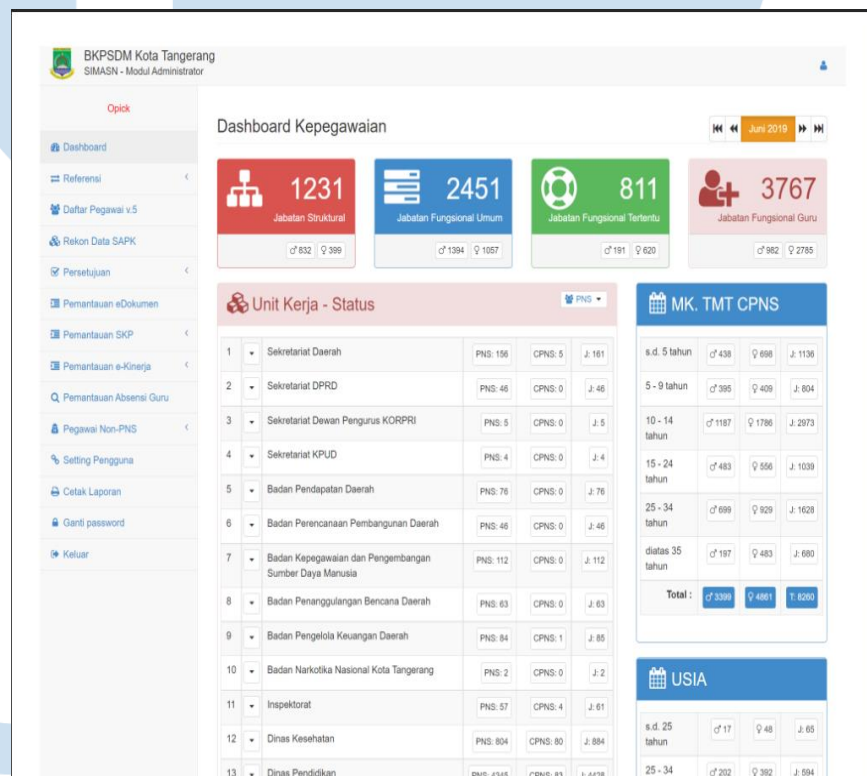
BKPSDM Kota Tangerang
SIMASN - Modul Administrator

Opick

Dashboard
Referensi
Daftar Pegawai v.5
Rekon Data SAPK
Persetujuan
Pemantauan eDokumen
Pemantauan SKP
Pemantauan e-Kinerja
Pemantauan Absensi Guru
Pegawai Non-PNS
Setting Pengguna
Cetak Laporan
Ganti password
Keluar

Dashboard Kepegawaian

Juni 2019

1231
Jabatan Struktural
♂ 832 ♀ 399

2451
Jabatan Fungsional Umum
♂ 1394 ♀ 1057

811
Jabatan Fungsional Tertentu
♂ 191 ♀ 620

3767
Jabatan Fungsional Guru
♂ 982 ♀ 2785

Unit Kerja - Status

PNS

| 1 | Sekretariat Daerah | PNS: 156 | CPNS: 5 | J: 161 |
|---|---|---|---|---|
| 2 | Sekretariat DPRD | PNS: 46 | CPNS: 0 | J: 46 |
| 3 | Sekretariat Dewan Pengurus KORPRI | PNS: 5 | CPNS: 0 | J: 5 |
| 4 | Sekretariat KPUD | PNS: 4 | CPNS: 0 | J: 4 |
| 5 | Badan Pendapatan Daerah | PNS: 76 | CPNS: 0 | J: 76 |
| 6 | Badan Perencanaan Pembangunan Daerah | PNS: 46 | CPNS: 0 | J: 46 |
| 7 | Badan Kepegawaian dan Pengembangan Sumber Daya Manusia | PNS: 112 | CPNS: 0 | J: 112 |
| 8 | Badan Penanggulangan Bencana Daerah | PNS: 63 | CPNS: 0 | J: 63 |
| 9 | Badan Pengelola Keuangan Daerah | PNS: 84 | CPNS: 1 | J: 85 |
| 10 | Badan Narkotika Nasional Kota Tangerang | PNS: 2 | CPNS: 0 | J: 2 |
| 11 | Inspektorat | PNS: 57 | CPNS: 4 | J: 61 |
| 12 | Dinas Kesehatan | PNS: 804 | CPNS: 80 | J: 884 |
| 13 | Dinas Pendidikan | PNS: 4345 | CPNS: 83 | J: 4428 |

MK. TMT CPNS

| s.d. 5 tahun | ♂ 438 | ♀ 698 | J: 1136 |
|---|---|---|---|
| 5 - 9 tahun | ♂ 395 | ♀ 409 | J: 804 |
| 10 - 14 tahun | ♂ 1187 | ♀ 1786 | J: 2973 |
| 15 - 24 tahun | ♂ 483 | ♀ 556 | J: 1039 |
| 25 - 34 tahun | ♂ 699 | ♀ 929 | J: 1628 |
| diatas 35 tahun | ♂ 197 | ♀ 483 | J: 680 |
| Total : | ♂ 3399 | ♀ 4861 | T: 8260 |

USIA

| s.d. 25 tahun | ♂ 17 | ♀ 48 | J: 65 |
|---|---|---|---|
| 25 - 34 | ♂ 202 | ♀ 392 | J: 594 |